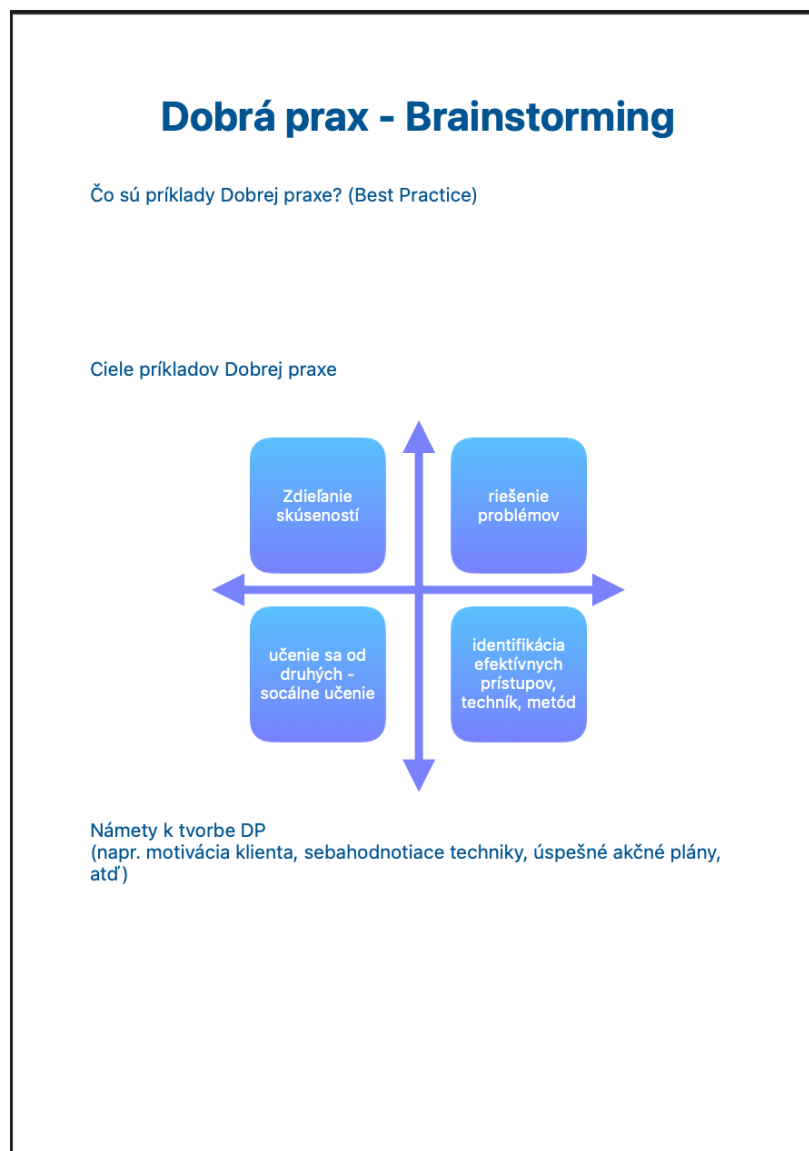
Dobrá prax - Brainstorming

Čo sú príklady Dobrej praxe? (Best Practice)

Ciele príkladov Dobrej praxe

Zdieľanie skúseností

riešenie problémov

učenie sa od druhých - socálne učenie

identifikácia efektívnych prístupov, techník, metód

Námety k tvorbe DP
(napr. motivácia klienta, sebahodnotiace techniky, úspešné akčné plány, atď)